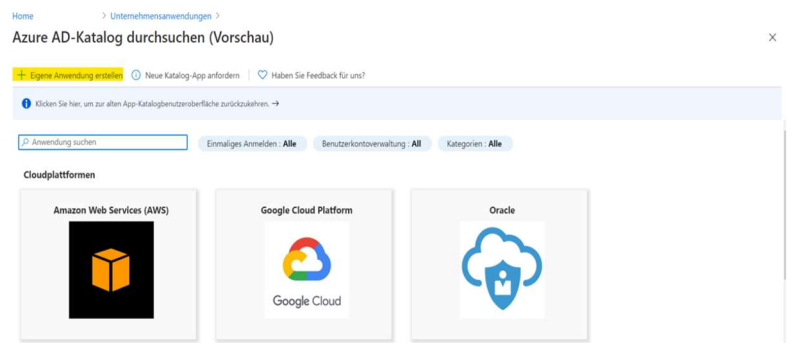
Home > Unternehmensanwendungen >

Azure AD-Katalog durchsuchen (Vorschau)

×

+ Eigene Anwendung erstellen | Neue Katalog-App anfordern | Haben Sie Feedback für uns?

Klicken Sie hier, um zur alten App-Katalogbenutzeroberfläche zurückzukehren. →

Anwendung suchen

Einmaliges Anmelden : Alle | Benutzerkontoverwaltung : All | Kategorien : Alle

Cloudplattformen

Amazon Web Services (AWS)

Google Cloud Platform

Google Cloud

Oracle